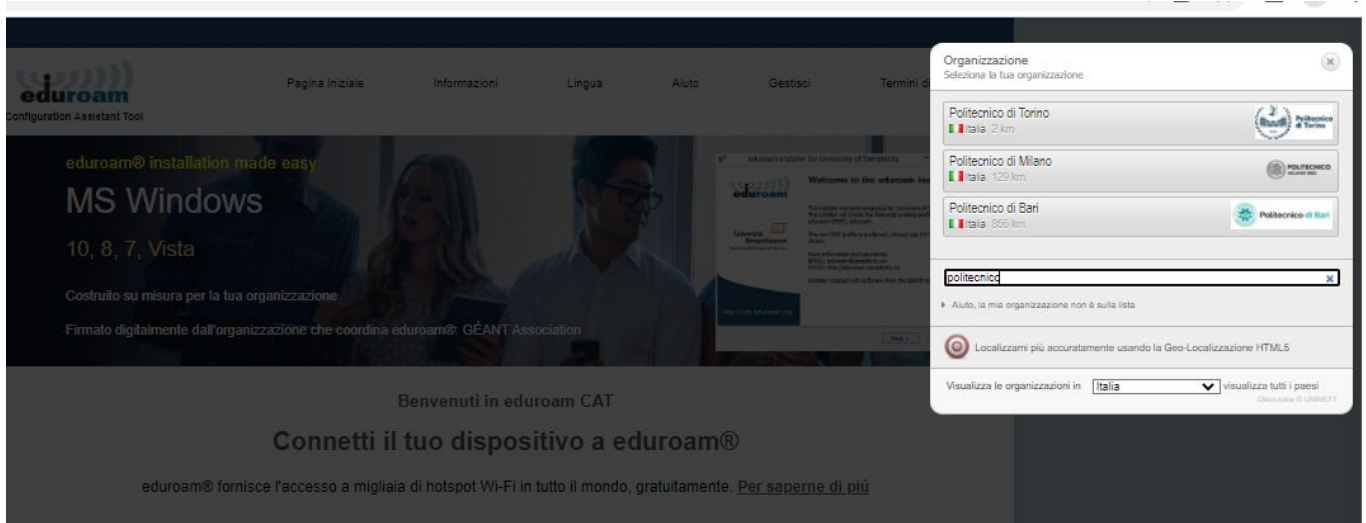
eduroam
Configuration Assistant Tool

Pagina Iniziale Informazioni Lingua Aiuto Gestisci Termini d

eduroam® installation made easy:

MS Windows

10, 8, 7, Vista

Costruito su misura per la tua organizzazione

Firmato digitalmente dall'organizzazione che coordina eduroam®: GÉANT Association

eduroam installer for University of Sampletown

eduroam

Welcome to the eduroam ins

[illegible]

Next >

Organizzazione
Seleziona la tua organizzazione

Politecnico di Torino
Italia 2 km
Politecnico di Torino

Politecnico di Milano
Italia 129 km
POLITECNICO

Politecnico di Bari
Italia 856 km
Politecnico di Bari

politecnico

Aiuto, la mia organizzazione non è sulla lista

Localizzami più accuratamente usando la Geo-Localizzazione HTML5

Visualizza le organizzazioni in Italia visualizza tutti i paesi

Benvenuti in eduroam CAT

Connetti il tuo dispositivo a eduroam®

eduroam® fornisce l'accesso a migliaia di hotspot Wi-Fi in tutto il mondo, gratuitamente. Per saperne di più